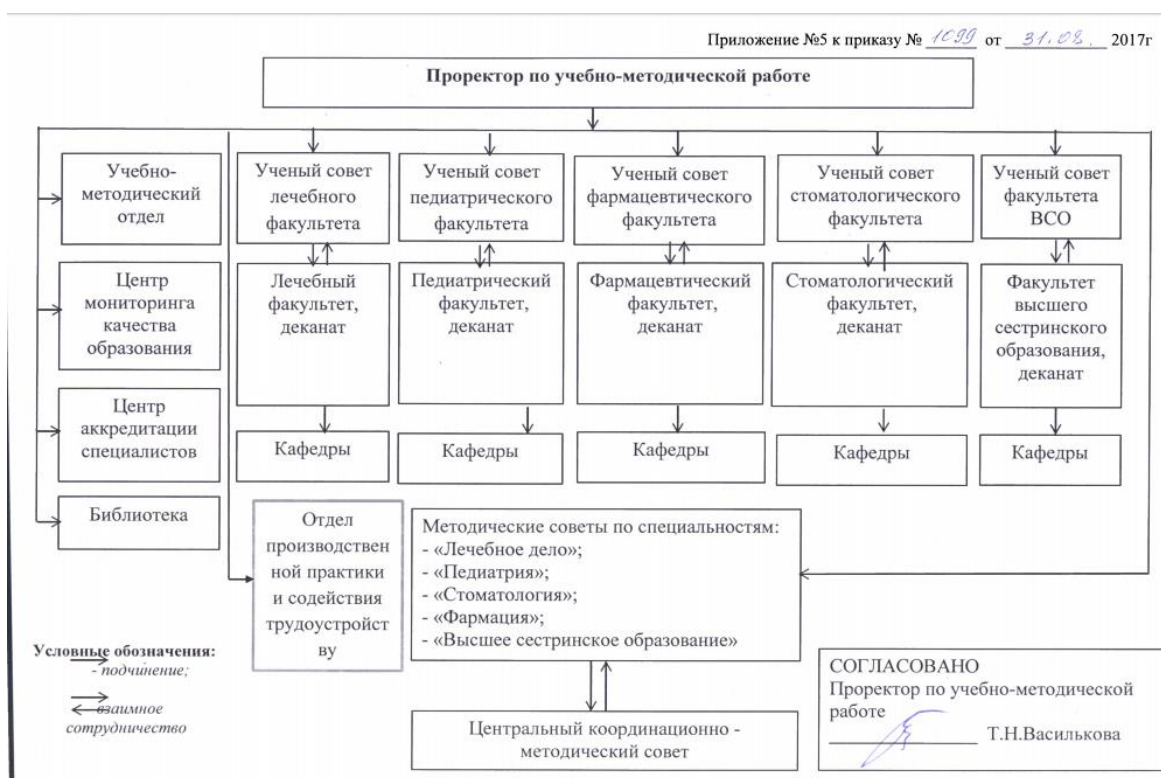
Приложение №5 к приказу № 1099 от 31.08. 2017г

Проректор по учебно-методической работе

Учебно-методический отдел

Центр мониторинга качества образования

Центр аккредитации специалистов

Библиотека

Ученый совет лечебного факультета

Лечебный факультет, деканат

Кафедры

Ученый совет педиатрического факультета

Педиатрический факультет, деканат

Кафедры

Ученый совет фармацевтического факультета

Фармацевтический факультет, деканат

Кафедры

Ученый совет стоматологического факультета

Стоматологический факультет, деканат

Кафедры

Ученый совет факультета ВСО

Факультет высшего сестринского образования, деканат

Кафедры

Отдел производственной практики и содействия трудоустройству

Методические советы по специальностям:
- «Лечебное дело»;
- «Педиатрия»;
- «Стоматология»;
- «Фармация»;
- «Высшее сестринское образование»

Центральный координационно - методический совет

Условные обозначения:
- подчинение;
взаимное сотрудничество

СОГЛАСОВАНО
Проректор по учебно-методической работе
Т.Н.Василькова